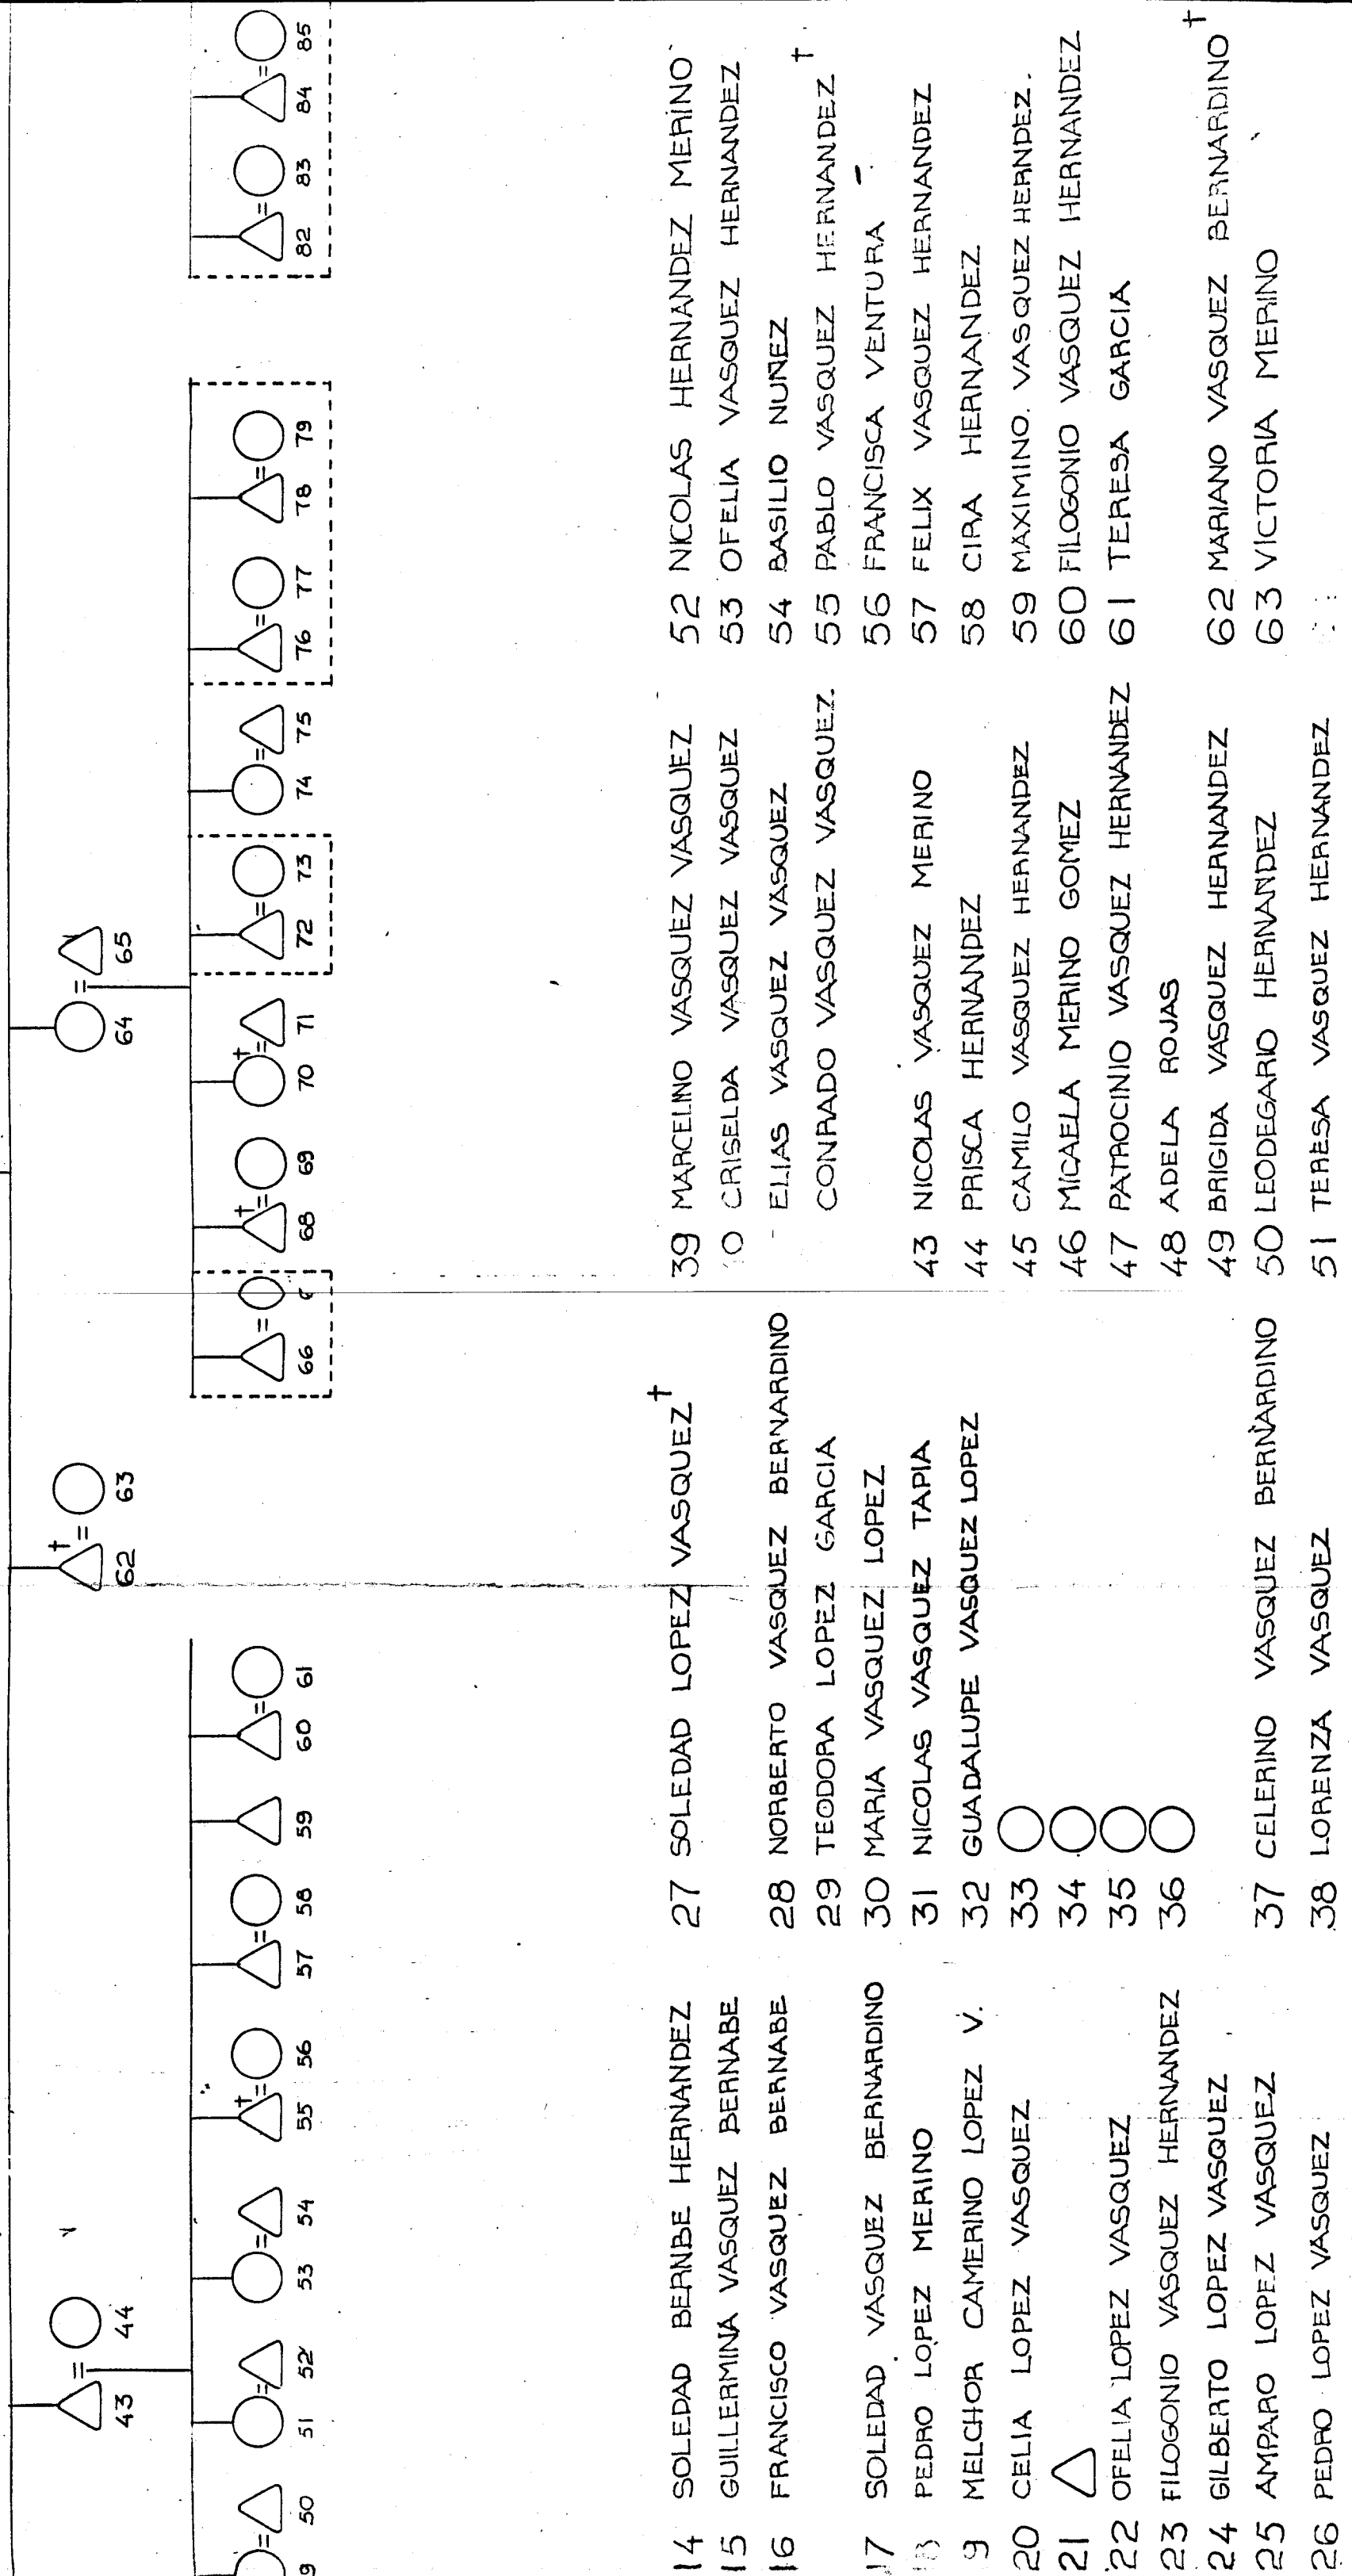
43 44
50 51 52 53 54 55 56 57 58 59 60 61
62 63
64 65
66 68 69 70 71 72 73 74 75 76 77 78 79
82 83 84 85

14 SOLEDAD BERNBE HERNANDEZ
15 GUILLERMINA VASQUEZ BERNABE
16 FRANCISCO VASQUEZ BERNABE
17 SOLEDAD VASQUEZ BERNARDINO
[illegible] PEDRO LOPEZ MERINO
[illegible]9 MELCHOR CAMERINO LOPEZ V.
20 CELIA LOPEZ VASQUEZ
21
22 OFELIA LOPEZ VASQUEZ
23 FILOGONIO VASQUEZ HERNANDEZ
24 GILBERTO LOPEZ VASQUEZ
25 AMPARO LOPEZ VASQUEZ
26 PEDRO LOPEZ VASQUEZ

27 SOLEDAD LOPEZ VASQUEZ †
28 NORBERTO VASQUEZ BERNARDINO
29 TEODORA LOPEZ GARCIA
30 MARIA VASQUEZ LOPEZ
31 NICOLAS VASQUEZ TAPIA
32 GUADALUPE VASQUEZ LOPEZ
33
34
35
36
37 CELERINO VASQUEZ BERNARDINO
38 LORENZA VASQUEZ

39 MARCELINO VASQUEZ VASQUEZ
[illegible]0 CRISELDA VASQUEZ VASQUEZ
ELIAS VASQUEZ VASQUEZ
CONRADO VASQUEZ VASQUEZ
43 NICOLAS VASQUEZ MERINO
44 PRISCA HERNANDEZ
45 CAMILO VASQUEZ HERNANDEZ
46 MICAELA MERINO GOMEZ
47 PATROCINIO VASQUEZ HERNANDEZ
48 ADELA ROJAS
49 BRIGIDA VASQUEZ HERNANDEZ
50 LEODEGARIO HERNANDEZ
51 TERESA VASQUEZ HERNANDEZ

52 NICOLAS HERNANDEZ MERINO
53 OFELIA VASQUEZ HERNANDEZ
54 BASILIO NUÑEZ
55 PABLO VASQUEZ HERNANDEZ †
56 FRANCISCA VENTURA
57 FELIX VASQUEZ HERNANDEZ
58 CIRA HERNANDEZ
59 MAXIMINO VASQUEZ HERNDEZ.
60 FILOGONIO VASQUEZ HERNANDEZ
61 TERESA GARCIA
62 MARIANO VASQUEZ BERNARDINO †
63 VICTORIA MERINO